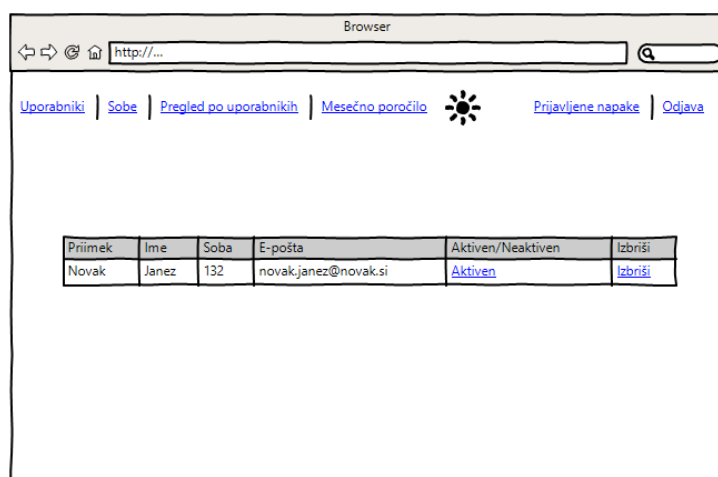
Browser

http://...

Uporabniki | Sobe | Pregled po uporabnikih | Mesečno poročilo

Prijavljene napake | Odjava

| Priimek | Ime | Soba | E-pošta | Aktiven/Neaktiven | Izbriši |
|---|---|---|---|---|---|
| Novak | Janez | 132 | novak.janez@novak.si | Aktiven | Izbriši |